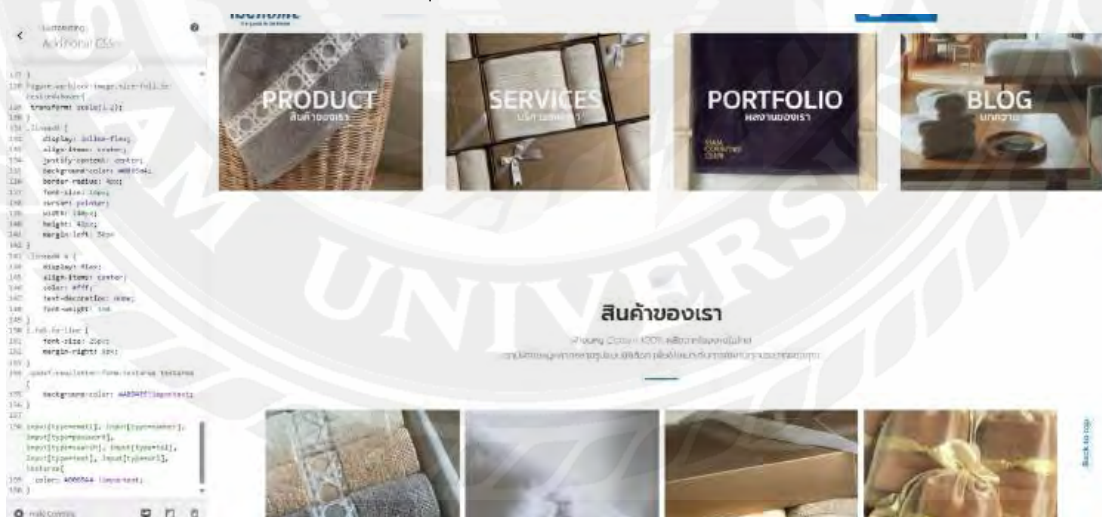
Customizing
Additional CSS

PRODUCT
สินค้าของเรา

SERVICES
บริการของเรา

PORTFOLIO
ผลงานของเรา

BLOG
บทความ

สินค้าของเรา

Back to top

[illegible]

127 }
128 figure.wp-block-image.size-full.is-resized:hover{
129 transform: scale(1.1);
130 }
131 .linea1 {
132 display: inline-flex;
133 align-items: center;
134 justify-content: center;
135 background-color: #0B5D4A;
136 border-radius: 4px;
137 font-size: 14px;
138 cursor: pointer;
139 width: 100px;
140 height: 42px;
141 margin-left: 30px;
142 }
143 .linea1 a {
144 display: flex;
145 align-items: center;
146 color: #fff;
147 text-decoration: none;
148 font-weight: 100;
149 }
150 i.fab.fa-line {
151 font-size: 20px;
152 margin-right: 10px;
153 }
154 .quadr-newsletter-form textarea textarea
{
155 background-color: #AB5455 !important;
156 }
157
158 input[type=email], input[type=number], input[type=password], input[type=search], input[type=tel], input[type=text], input[type=url], textarea{
159 color: #0B6564 !important;
160 }

Hide Controls